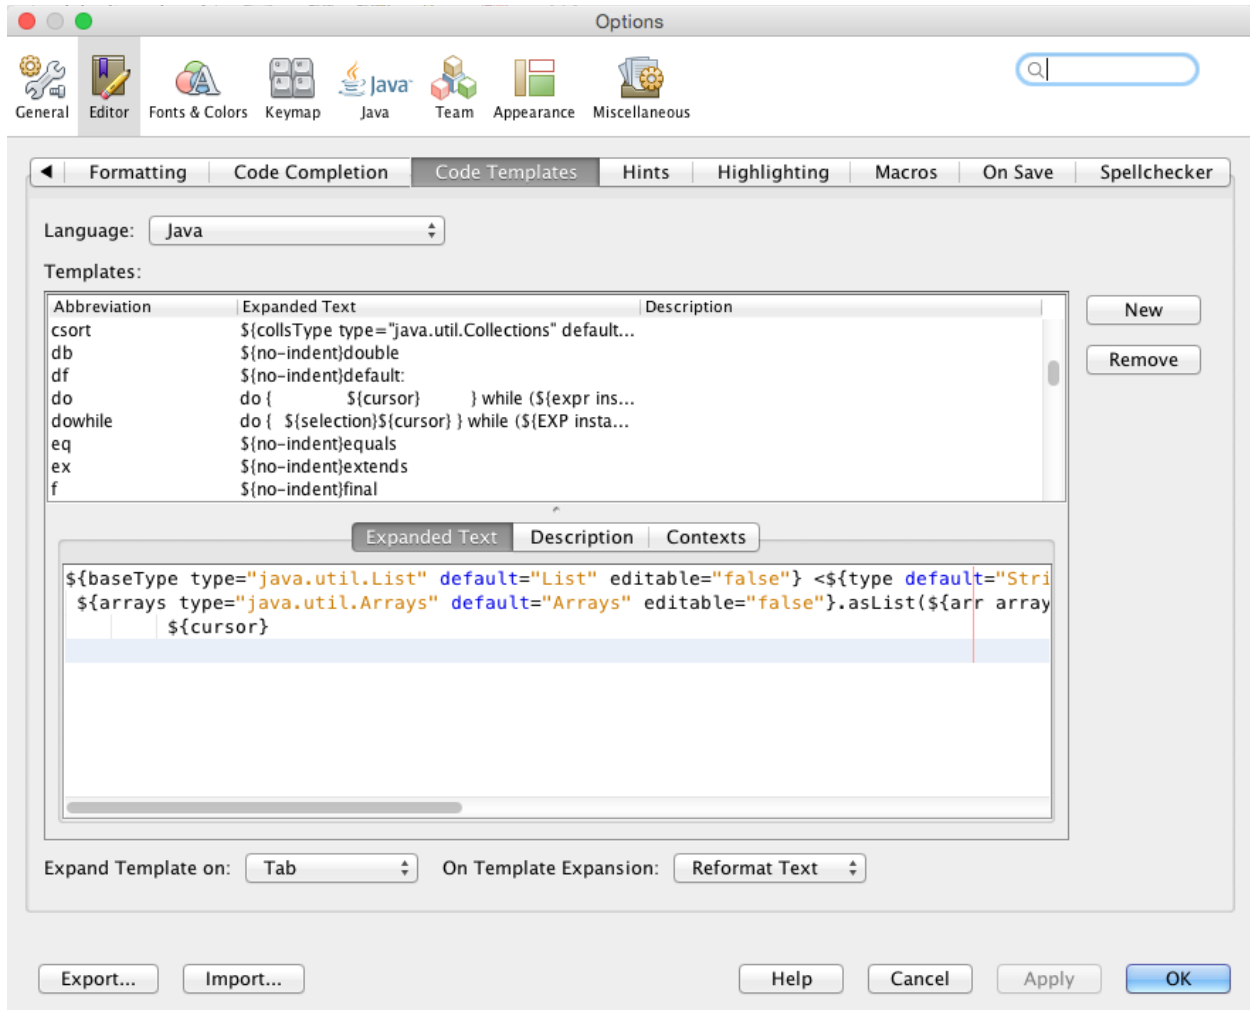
Options

General Editor Fonts & Colors Keymap Java Java Team Appearance Miscellaneous

◄ Formatting Code Completion Code Templates Hints Highlighting Macros On Save Spellchecker

Language: Java

Templates:

| Abbreviation | Expanded Text | Description |
|---|---|---|
| csort | ${collsType type="java.util.Collections" default... | |
| db | ${no-indent}double | |
| df | ${no-indent}default: | |
| do | do { ${cursor} } while (${expr ins... | |
| dowhile | do { ${selection}${cursor} } while (${EXP insta... | |
| eq | ${no-indent}equals | |
| ex | ${no-indent}extends | |
| f | ${no-indent}final | |

New

Remove

Expanded Text Description Contexts

${baseType type="java.util.List" default="List" editable="false"} <${type default="Stri
${arrays type="java.util.Arrays" default="Arrays" editable="false"}.asList(${arr array
${cursor}

Expand Template on: Tab On Template Expansion: Reformat Text

Export... Import... Help Cancel Apply OK